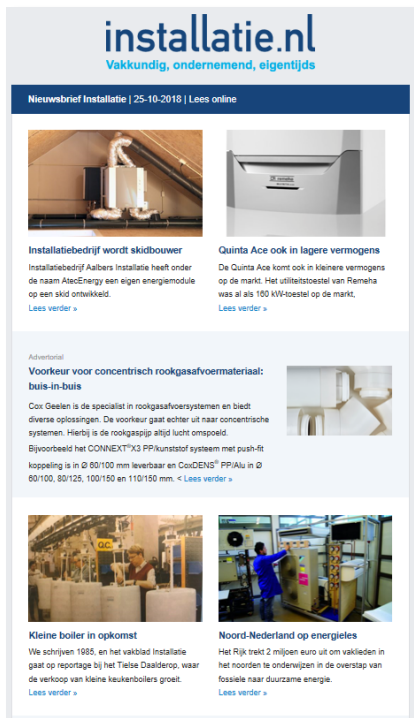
installatie.nl
Vakkundig, ondernemend, eigentijds

Nieuwsbrief Installatie | 25-10-2018 | Lees online

Installatiebedrijf wordt skidbouwer
Installatiebedrijf Aalbers Installatie heeft onder de naam AtecEnergy een eigen energiemodule op een skid ontwikkeld.
Lees verder »

Quinta Ace ook in lagere vermogens
De Quinta Ace komt ook in kleinere vermogens op de markt. Het utiliteitstoestel van Remeha was al als 160 kW-toestel op de markt.
Lees verder »

Advertorial
Voorkeur voor concentrisch rookgasafvoermateriaal: buis-in-buis
Cox Geelen is de specialist in rookgasafvoersystemen en biedt diverse oplossingen. De voorkeur gaat echter uit naar concentrische systemen. Hierbij is de rookgaspijp altijd lucht omspoeld.
Bijvoorbeeld het CONNEXT®X3 PP/kunststof systeem met push-fit koppeling is in Ø 60/100 mm leverbaar en CoxDENS® PP/Alu in Ø 60/100, 80/125, 100/150 en 110/150 mm. < Lees verder »

Kleine boiler in opkomst
We schrijven 1985, en het vakblad Installatie gaat op reportage bij het Tielse Daalderop, waar de verkoop van kleine keukenboilers groeit.
Lees verder »

Noord-Nederland op energieles
Het Rijk trekt 2 miljoen euro uit om vaklieden in het noorden te onderwijzen in de overstap van fossiele naar duurzame energie.
Lees verder »